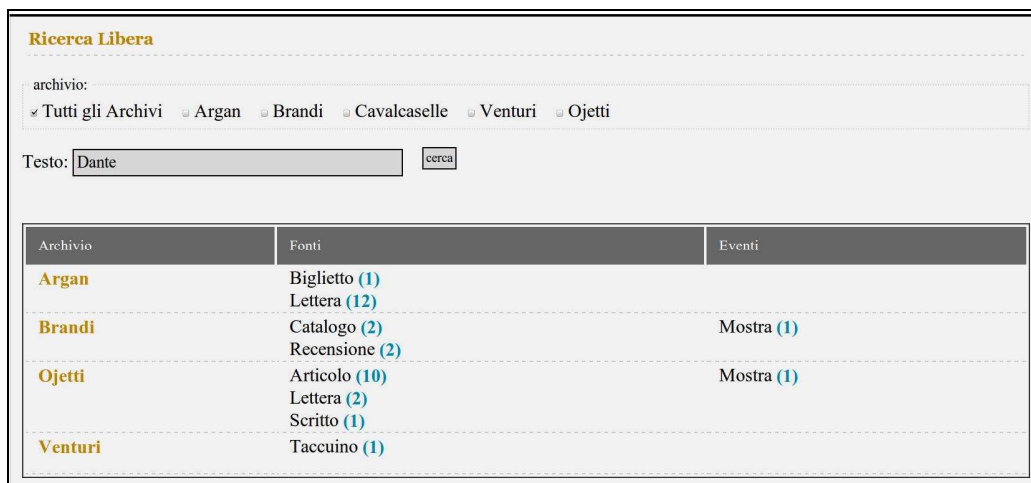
Ricerca Libera

archivio:

Tutti gli Archivi Argan Brandi Cavalcaselle Venturi Ojetti

Testo: Dante cerca

| Archivio | Fonti | Eventi |
|---|---|---|
| Argan | Biglietto (1)<br>Lettera (12) | |
| Brandi | Catalogo (2)<br>Recensione (2) | Mostra (1) |
| Ojetti | Articolo (10)<br>Lettera (2)<br>Scritto (1) | Mostra (1) |
| Venturi | Taccuino (1) | |